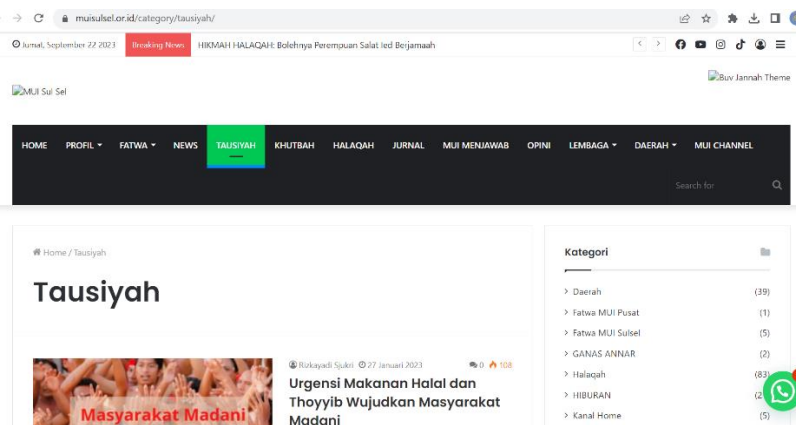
muisulsel.or.id/category/tausiyah/

Jumat, September 22 2023 Breaking News HIKMAH HALAQAH: Bolehnya Perempuan Salat Ied Berjamaah

MUI Sul Sel

Buy Jannah Theme

HOME PROFIL FATWA NEWS TAUSIYAH KHUTBAH HALAQAH JURNAL MUI MENJAWAB OPINI LEMBAGA DAERAH MUI CHANNEL

Search for

Home / Tausiyah

Tausiyah

Masyarakat Madani

Rizkayadi Sjukri 27 Januari 2023 0 108

Urgensi Makanan Halal dan Thoyyib Wujudkan Masyarakat Madani

Kategori

| | |
|---|---|
| Daerah | (39) |
| Fatwa MUI Pusat | (1) |
| Fatwa MUI Sulsel | (5) |
| GANAS ANNAR | (2) |
| Halaqah | (83) |
| HIBURAN | (2 |
| Kanal Home | (5) |